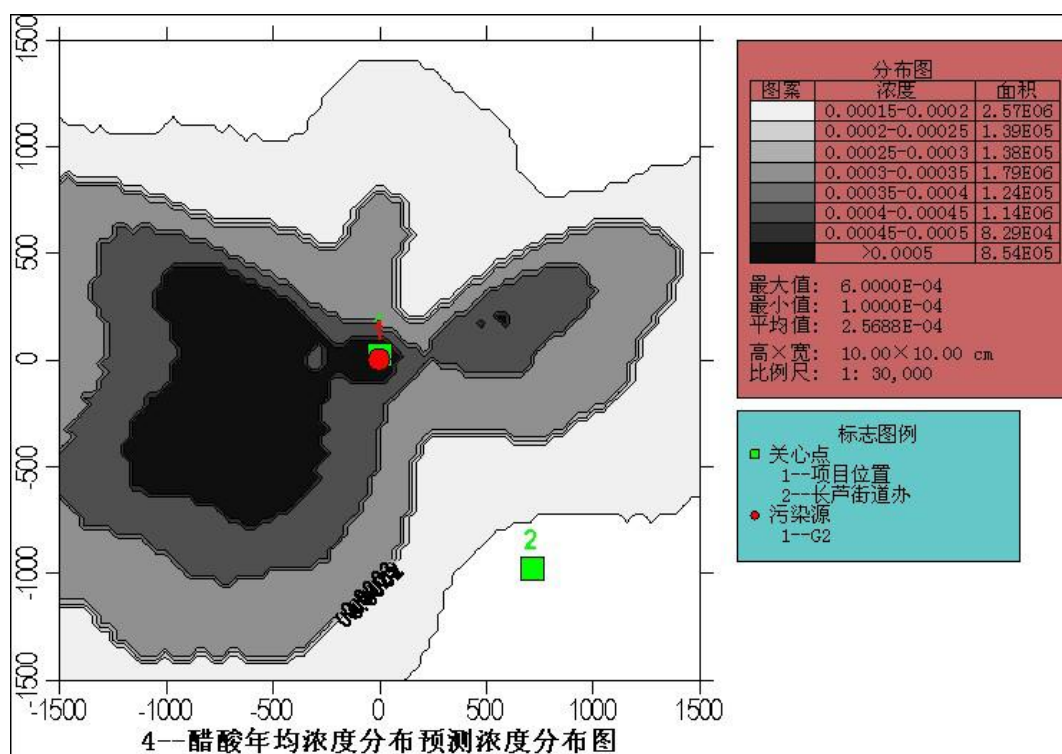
1500
1000
500
0
-500
-1000
-1500

1
2
0.00032

-1500 -1000 -500 0 500 1000 1500

4--醋酸年均浓度分布预测浓度分布图

分布图

| 图案 | 浓度 | 面积 |
|---|---|---|
| | 0.00015-0.0002 | 2.57E06 |
| | 0.0002-0.00025 | 1.39E05 |
| | 0.00025-0.0003 | 1.38E05 |
| | 0.0003-0.00035 | 1.79E06 |
| | 0.00035-0.0004 | 1.24E05 |
| | 0.0004-0.00045 | 1.14E06 |
| | 0.00045-0.0005 | 8.29E04 |
| | >0.0005 | 8.54E05 |

最大值: 6.0000E-04
最小值: 1.0000E-04
平均值: 2.5688E-04
高×宽: 10.00×10.00 cm
比例尺: 1: 30,000

标志图例
关心点
1--项目位置
2--长芦街道办
污染源
1--G2